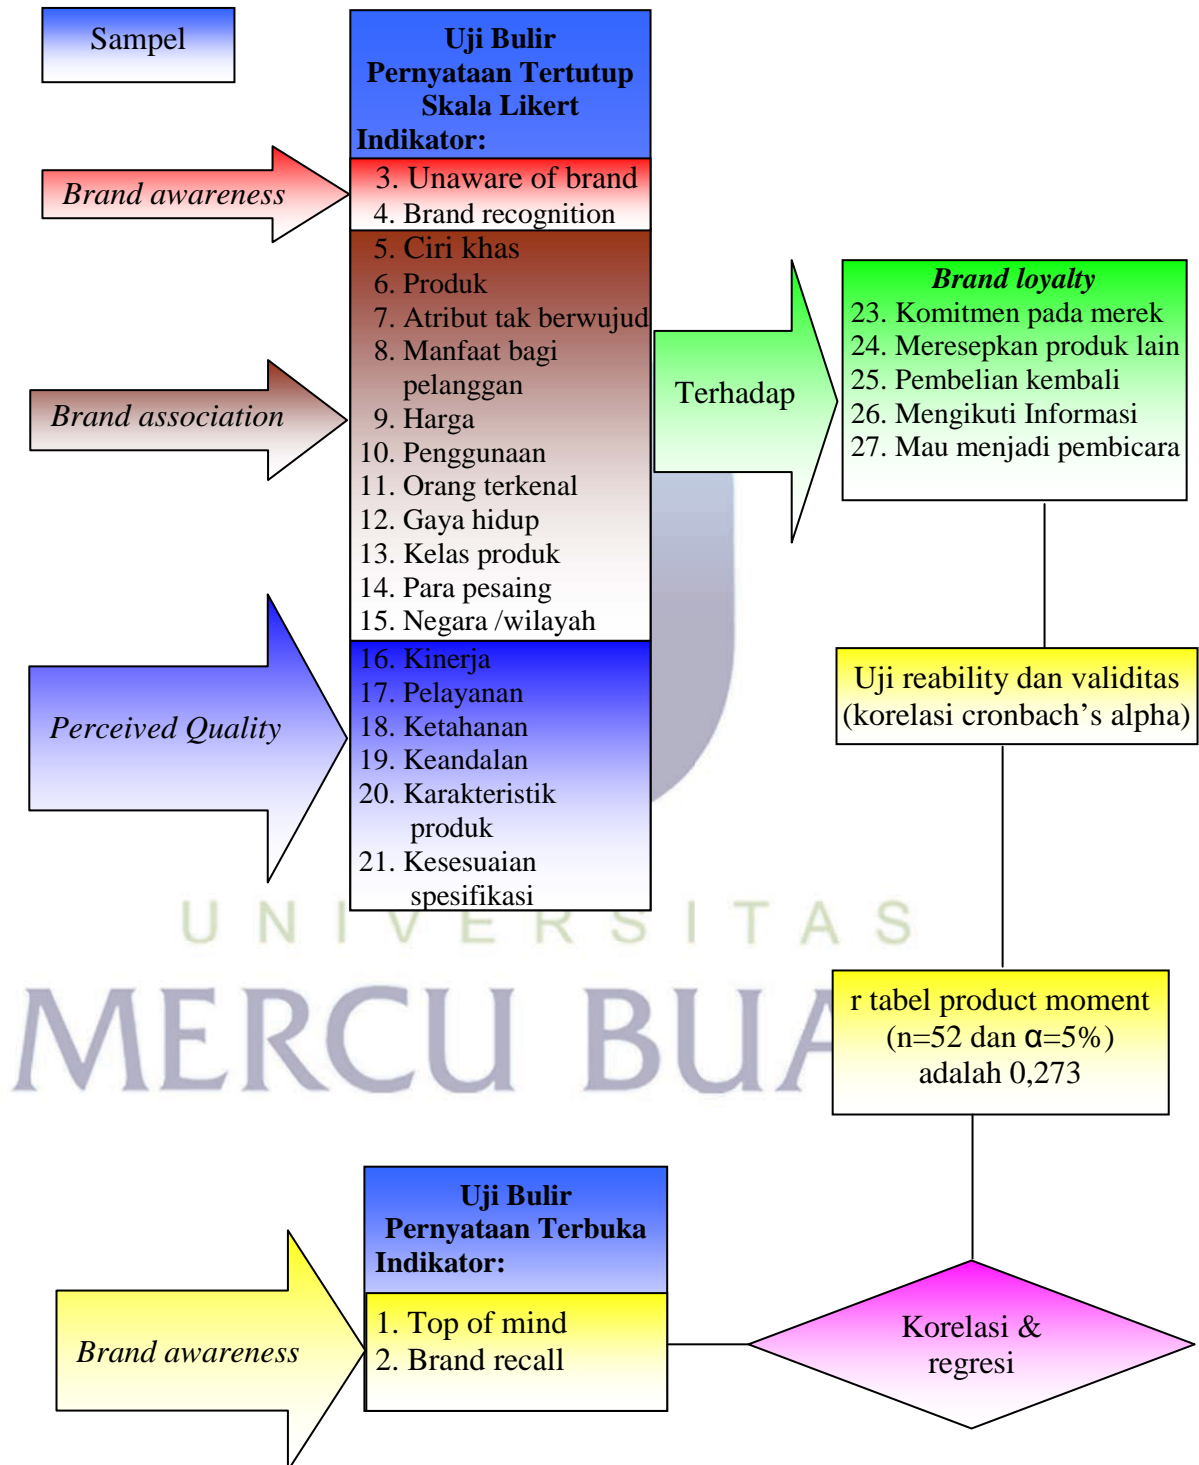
Sampel

Uji Bulir
Pernyataan Tertutup
Skala Likert
Indikator:

Brand awareness

3. Unaware of brand
4. Brand recognition

Brand association

5. Ciri khas
6. Produk
7. Atribut tak berwujud
8. Manfaat bagi pelanggan
9. Harga
10. Penggunaan
11. Orang terkenal
12. Gaya hidup
13. Kelas produk
14. Para pesaing
15. Negara /wilayah

Perceived Quality

16. Kinerja
17. Pelayanan
18. Ketahanan
19. Keandalan
20. Karakteristik produk
21. Kesesuaian spesifikasi

Terhadap

Brand loyalty
23. Komitmen pada merek
24. Meresepkan produk lain
25. Pembelian kembali
26. Mengikuti Informasi
27. Mau menjadi pembicara

Uji reability dan validitas
(korelasi cronbach’s alpha)

UNIVERSITAS
MERCU BUA

r tabel product moment
(n=52 dan α=5%)
adalah 0,273

Uji Bulir
Pernyataan Terbuka
Indikator:

Brand awareness

1. Top of mind
2. Brand recall

Korelasi &
regresi